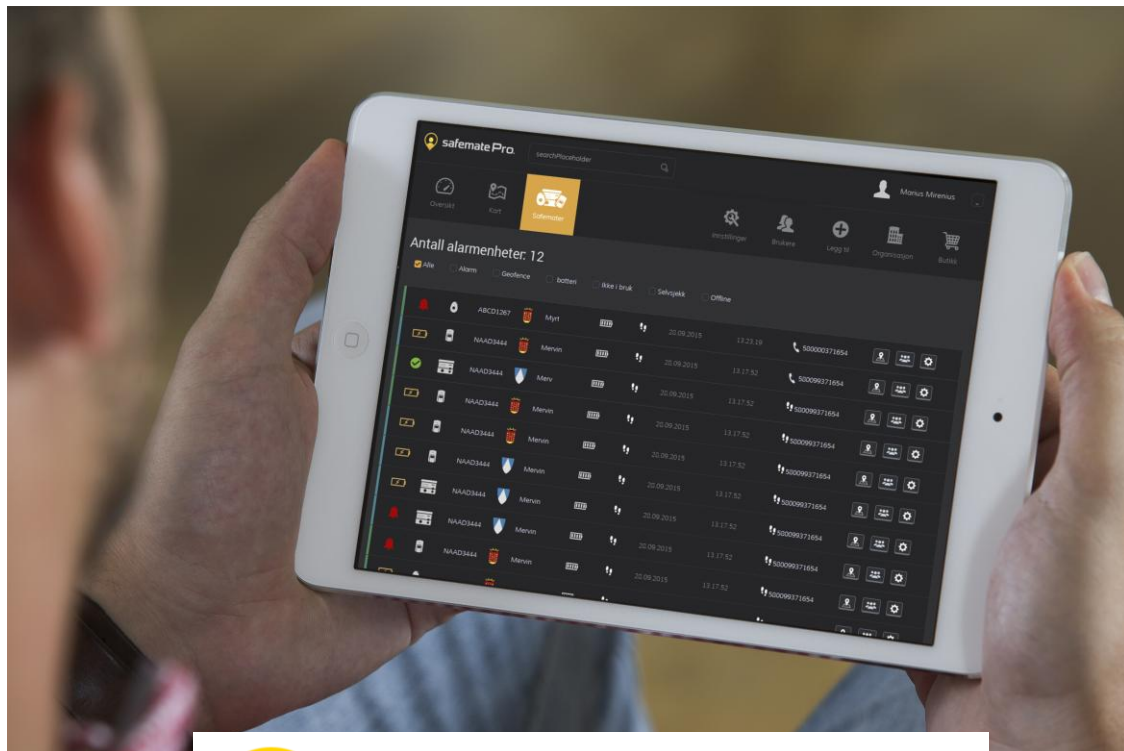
safemate Pro
searchPlaceholder
Marius Mirenius
Oversikt
Kart
Safemater
Innstillinger
Brukere
Legg til
Organisasjon
Butikk
Antall alarmenheter: 12
Alle
Alarm
Geofence
Batteri
Ikke i bruk
Selvsjekk
Offline

| ABCD1267 | Myrt | 20.09.2015 | 13.23.19 | 500000371654 |
|---|---|---|---|---|
| NAAD3444 | Mervin | 20.09.2015 | 13.17.52 | 500099371654 |
| NAAD3444 | Merv | 20.09.2015 | 13.17.52 | 500099371654 |
| NAAD3444 | Mervin | 20.09.2015 | 13.17.52 | 500099371654 |
| NAAD3444 | Mervin | 20.09.2015 | 13.17.52 | 500099371654 |
| NAAD3444 | Mervin | 20.09.2015 | 13.17.52 | 500099371654 |
| NAAD3444 | Mervin | 20.09.2015 | 13.17.52 | 500099371654 |
| NAAD3444 | Mervin | 20.09.2015 | 13.17.52 | 500099371654 |
| NAAD3444 | Mervin | 20.09.2015 | 13.17.52 | 500099371654 |
| | | 20.09.2015 | 13.17.52 | 500099371654 |